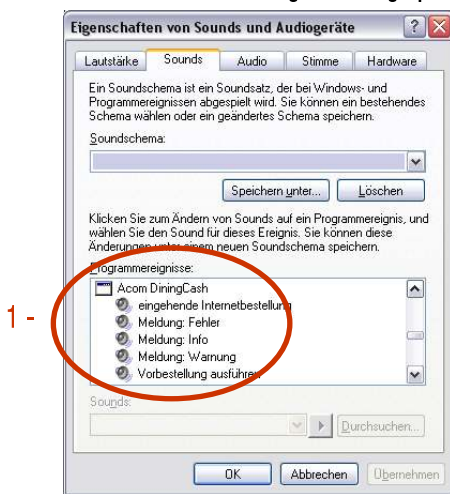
Eigenschaften von Sounds und Audiogeräte

Lautstärke | Sounds | Audio | Stimme | Hardware

Ein Soundschema ist ein Soundsatz, der bei Windows- und Programmereignissen abgespielt wird. Sie können ein bestehendes Schema wählen oder ein geändertes Schema speichern.

Soundschema:

Speichern unter... | Löschen

Klicken Sie zum Ändern von Sounds auf ein Programmereignis, und wählen Sie den Sound für dieses Ereignis. Sie können diese Änderungen unter einem neuen Soundschema speichern.

Programmereignisse:

1 -

Acom DiningCash
eingehende Internetbestellung
Meldung: Fehler
Meldung: Info
Meldung: Warnung
Vorbestellung ausführen

Sounds:

Durchsuchen...

OK | Abbrechen | Übernehmen